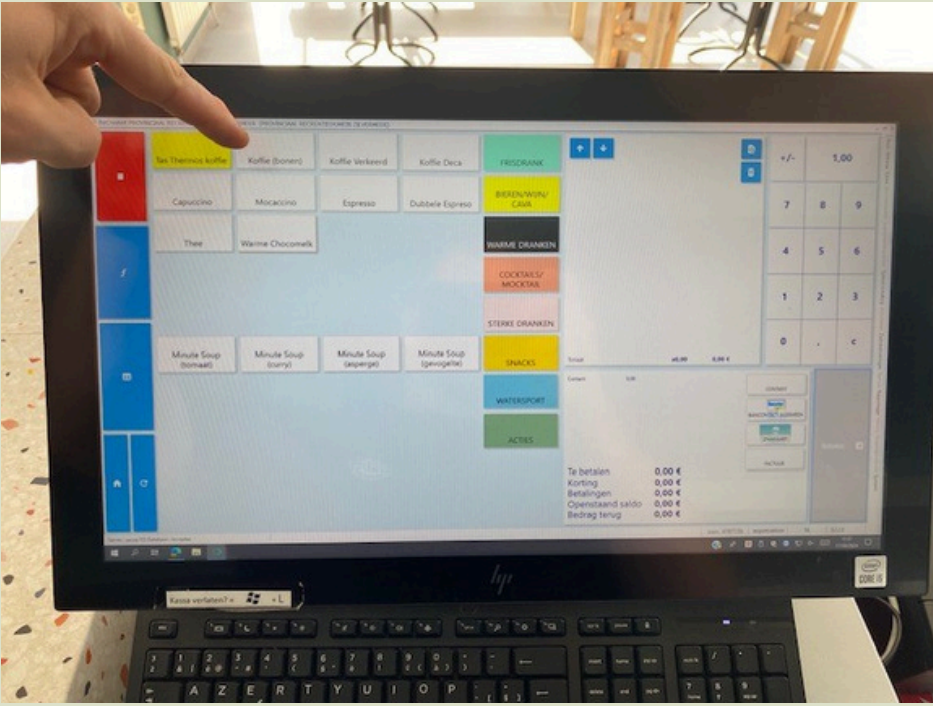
Tas Thermos koffie
Koffie (bonen)
Koffie Verkeerd
Koffie Deca
FRISDRANK
Capuccino
Mocaccino
Espresso
Dubbele Espreso
BIEREN/WIJN/CAVA
Thee
Warme Chocomelk
WARME DRANKEN
COCKTAILS/MOCKTAIL
STERKE DRANKEN
Minute Soup (tomaat)
Minute Soup (curry)
Minute Soup (asperge)
Minute Soup (gevogelte)
SNACKS
WATERSPORT
ACTIES
+/-
1,00
7
8
9
4
5
6
1
2
3
0
,
c
Totaal
€0,00
0,00 €
Te betalen 0,00 €
Korting 0,00 €
Betalingen 0,00 €
Openstaand saldo 0,00 €
Bedrag terug 0,00 €
Kassa verlaten? = + L
hp